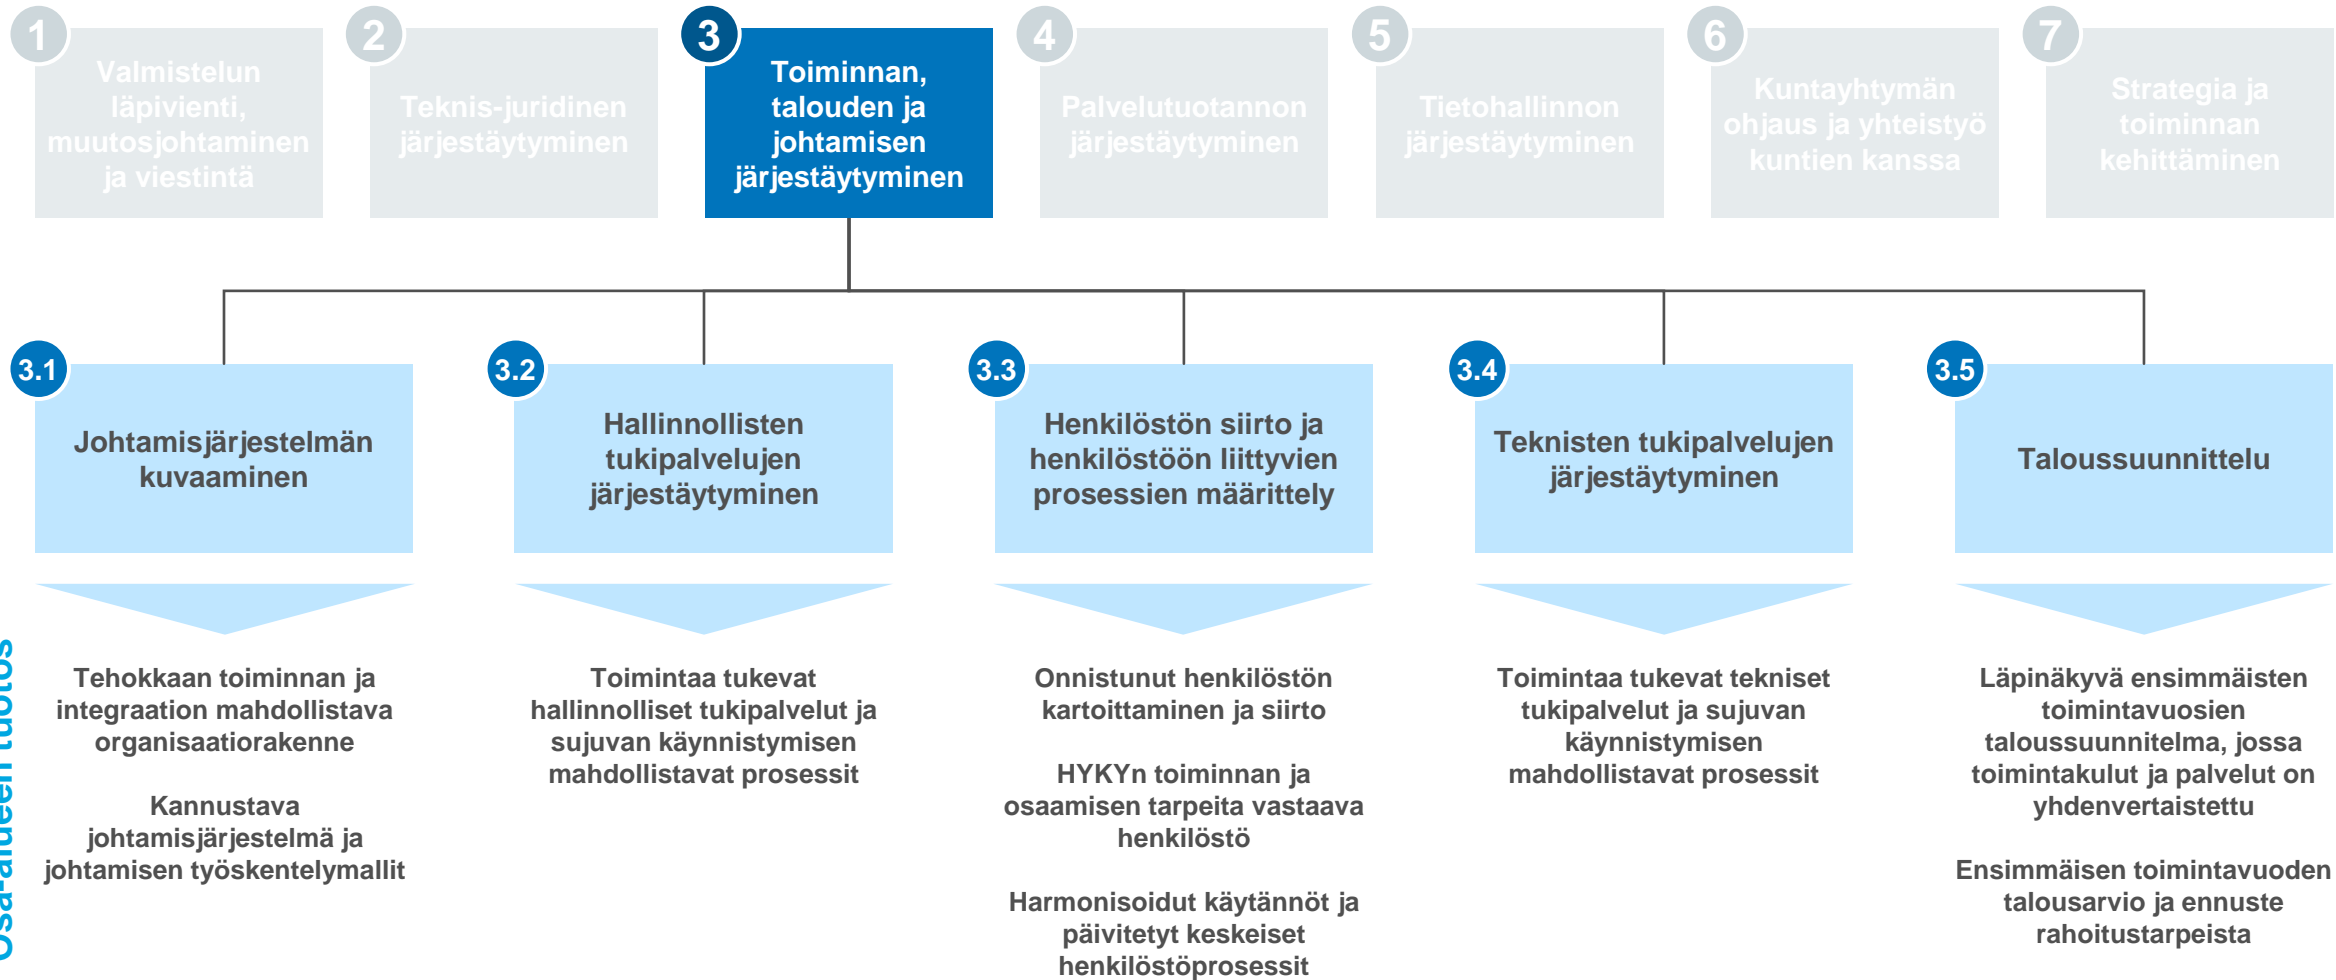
1
Valmistelun läpivienti, muutosjohtaminen ja viestintä

2
Teknis-juridinen järjestäytyminen

3
Toiminnan, talouden ja johtamisen järjestäytyminen

4
Palvelutuotannon järjestäytyminen

5
Tietohallinnon järjestäytyminen

6
Kuntayhtymän ohjaus ja yhteistyö kuntien kanssa

7
Strategia ja toiminnan kehittäminen

3.1
Johtamisjärjestelmän kuvaaminen

3.2
Hallinnollisten tukipalvelujen järjestäytyminen

3.3
Henkilöstön siirto ja henkilöstöön liittyvien prosessien määrittely

3.4
Teknisten tukipalvelujen järjestäytyminen

3.5
Taloussuunnittelu

Osa-alueen tulos

Tehokkaan toiminnan ja integraation mahdollistava organisaatiorakenne

Kannustava johtamisjärjestelmä ja johtamisen työskentelymallit

Toimintaa tukevat hallinnolliset tukipalvelut ja sujuvan käynnistymisen mahdollistavat prosessit

Onnistunut henkilöstön kartoittaminen ja siirto

HYKYn toiminnan ja osaamisen tarpeita vastaava henkilöstö

Harmonisoidut käytännöt ja päivitetyt keskeiset henkilöstöprosessit

Toimintaa tukevat tekniset tukipalvelut ja sujuvan käynnistymisen mahdollistavat prosessit

Läpinäkyvä ensimmäisten toimintavuosien taloussuunnitelma, jossa toimintakulut ja palvelut on yhdenvertaistettu

Ensimmäisen toimintavuoden talousarvio ja ennuste rahoitustarpeista